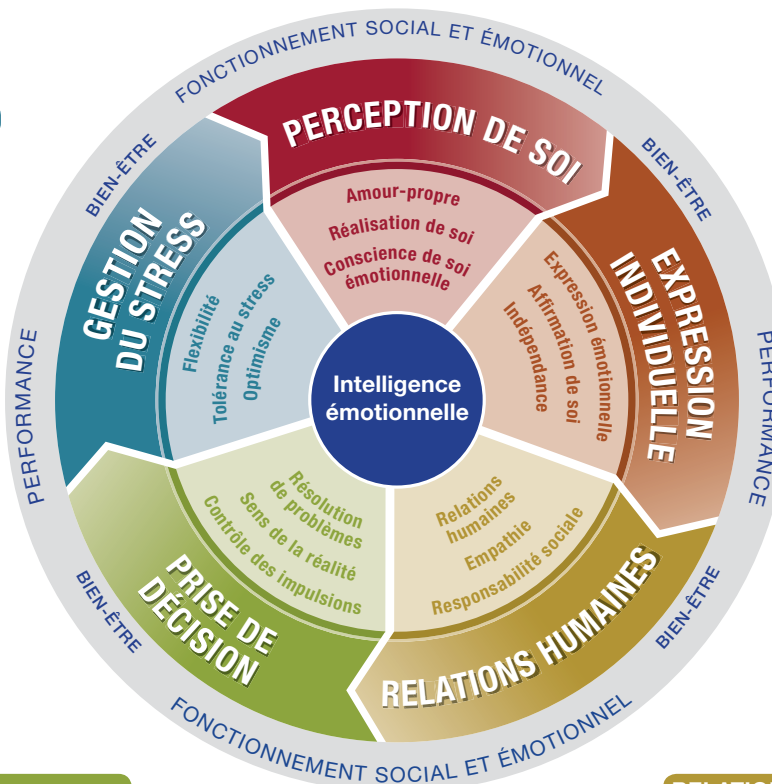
FONCTIONNEMENT SOCIAL ET ÉMOTIONNEL

BIEN-ÊTRE

PERCEPTION DE SOI

BIEN-ÊTRE

GESTION DU STRESS

Amour-propre
Réalisation de soi
Conscience de soi émotionnelle

EXPRESSION INDIVIDUELLE

PERFORMANCE

Flexibilité
Tolérance au stress
Optimisme

Intelligence émotionnelle

Expression émotionnelle
Affirmation de soi
Indépendance

PERFORMANCE

Résolution de problèmes
Sens de la réalité
Contrôle des impulsions

Relations humaines
Empathie
Responsabilité sociale

BIEN-ÊTRE

PRISE DE DÉCISION

RELATIONS HUMAINES

BIEN-ÊTRE

FONCTIONNEMENT SOCIAL ET ÉMOTIONNEL

RELATIO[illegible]